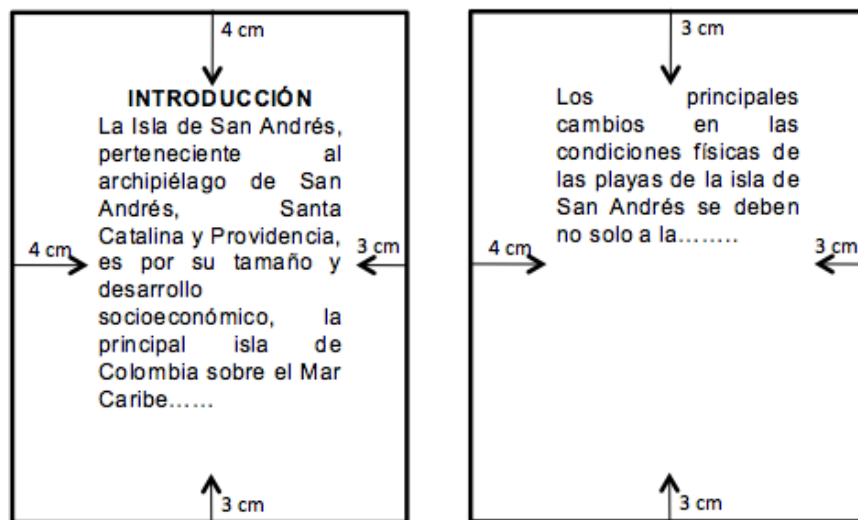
4 cm

INTRODUCCIÓN

La Isla de San Andrés, perteneciente al archipiélago de San Andrés, Santa Catalina y Providencia, es por su tamaño y desarrollo socioeconómico, la principal isla de Colombia sobre el Mar Caribe……

4 cm

3 cm

3 cm

3 cm

Los principales cambios en las condiciones físicas de las playas de la isla de San Andrés se deben no solo a la……..

4 cm

3 cm

3 cm